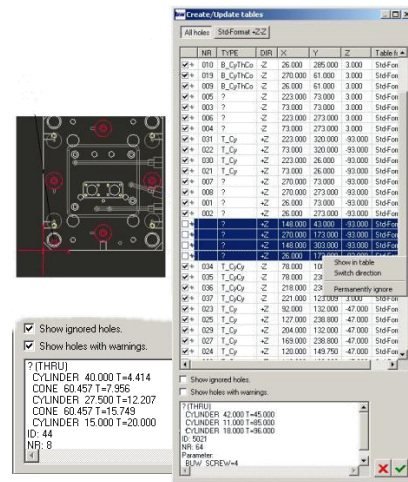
Create/Update tables

All holes | StdFormat +Z-Z

| | NR | TYPE | DIR | X | Y | Z | Table fo |
|---|---|---|---|---|---|---|---|
| ✓+ | 010 | B_CyThCo | -Z | 26.000 | 285.000 | 3.000 | StdFor |
| ✓+ | 019 | B_CyThCo | -Z | 270.000 | 61.000 | 3.000 | StdFor |
| ✓+ | 009 | B_CyThCo | -Z | 26.000 | 61.000 | 3.000 | StdFor |
| ✓+ | 005 | ? | -Z | 223.000 | 73.000 | 3.000 | StdFor |
| ✓+ | 003 | ? | -Z | 73.000 | 73.000 | 3.000 | StdFor |
| ✓+ | 006 | ? | -Z | 223.000 | 273.000 | 3.000 | StdFor |
| ✓+ | 004 | ? | -Z | 73.000 | 273.000 | 3.000 | StdFor |
| ✓+ | 031 | T_Cy | +Z | 73.000 | 320.000 | -93.000 | StdFor |
| ✓+ | 022 | T_Cy | +Z | 73.000 | 320.000 | -93.000 | StdFor |
| ✓+ | 030 | T_Cy | +Z | 223.000 | 26.000 | -93.000 | StdFor |
| ✓+ | 021 | T_Cy | +Z | 73.000 | 26.000 | -93.000 | StdFor |
| ✓+ | 007 | ? | +Z | 270.000 | 73.000 | -93.000 | StdFor |
| ✓+ | 008 | ? | +Z | 270.000 | 273.000 | -93.000 | StdFor |
| ✓+ | 001 | ? | +Z | 26.000 | 73.000 | -93.000 | StdFor |
| ✓+ | 002 | ? | +Z | 26.000 | 273.000 | -93.000 | StdFor |
| + | ? | ? | +Z | 148.000 | 43.000 | -93.000 | StdFor |
| + | ? | ? | +Z | 270.000 | 173.000 | -93.000 | StdFor |
| + | ? | ? | +Z | 148.000 | 303.000 | -93.000 | StdFor |
| + | ? | ? | +Z | 26.000 | 173.000 | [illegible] | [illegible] |
| ✓+ | 034 | T_CyCy | -Z | 78.000 | 10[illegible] | | |
| ✓+ | 035 | T_CyCy | -Z | 78.000 | 23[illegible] | | |
| ✓+ | 036 | T_CyCy | -Z | 218.000 | 23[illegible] | | |
| ✓+ | 037 | T_CyCy | -Z | 221.000 | 123.000 | 3.000 | StdFor |
| ✓+ | 023 | T_Cy | +Z | 92.000 | 132.000 | -47.000 | StdFor |
| ✓+ | 025 | T_Cy | +Z | 127.000 | 238.800 | -47.000 | StdFor |
| ✓+ | 029 | T_Cy | +Z | 204.000 | 132.000 | -47.000 | StdFor |
| ✓+ | 027 | T_Cy | +Z | 169.000 | 238.800 | -47.000 | StdFor |
| ✓+ | 024 | T_Cy | +Z | 120.000 | 149.750 | -47.000 | StdFor |

Show in table
Switch direction
Permanently ignore

Show ignored holes.
Show holes with warnings.

? (THRU)
CYLINDER 42.000 T=45.000
CYLINDER 11.000 T=85.000
CYLINDER 18.000 T=36.000
ID: 5021
NR: 64
Parameter:
BUW_SCREW=4

☑ Show ignored holes.
☑ Show holes with warnings.

? (THRU)
CYLINDER 40.000 T=4.414
CONE 60.457 T=7.956
CYLINDER 27.500 T=12.207
CONE 60.457 T=15.749
CYLINDER 15.000 T=20.000
ID: 44
NR: 8